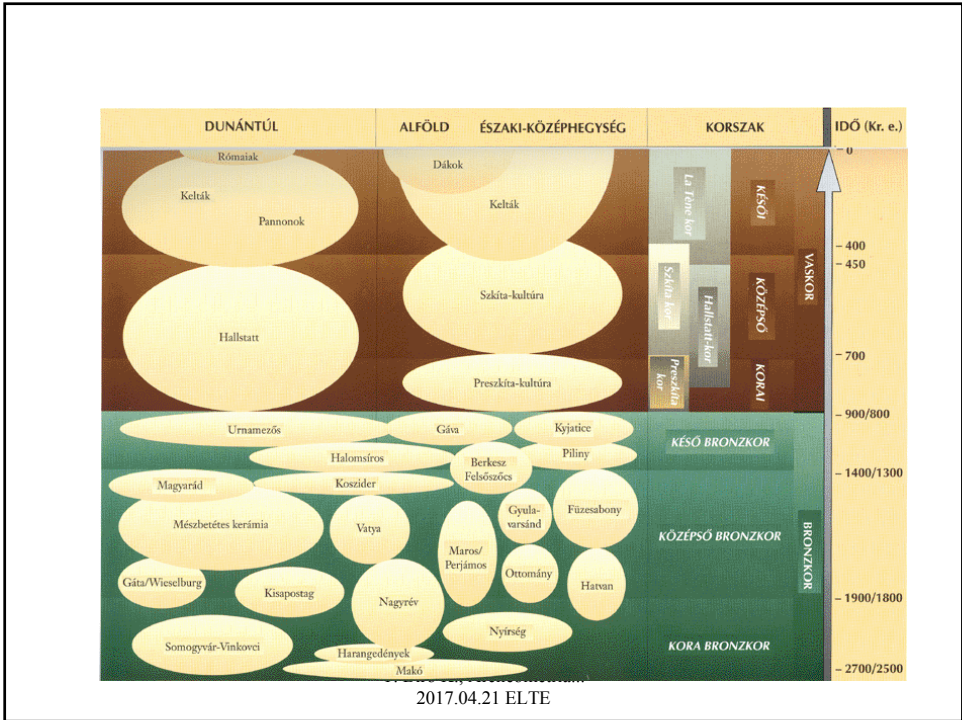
| DUNÁNTÚL | ALFÖLD | ÉSZAKI-KÖZÉPHEGYSÉG | KORSZAK | IDŐ (Kr. e.) |
|---|---|---|---|---|

Rómaiak
Kelták
Pannonok
Dákok
Kelták
Hallstatt
Szkíta-kultúra
Preszkíta-kultúra

La Tène kor
Szkíta kor
Hallstatt-kor
Preszkíta kor
KÉSŐI
KÖZÉPSŐ
KORAI
VASKOR

0
400
450
700
900/800
1400/1300
1900/1800
2700/2500

Urnamezős
Gáva
Kyjatice
Halomsíros
Berkesz Felsőszőcs
Piliny
Magyarád
Koszider
Gyula-varsánd
Füzesabony
Mészbetétes kerámia
Vatya
Maros/Perjámos
Ottomány
Hatvan
Gáta/Wieselburg
Kisapostag
Nagyrév
Nyírség
Somogyvár-Vinkovci
Harangedények
Makó

KÉSŐ BRONZKOR
KÖZÉPSŐ BRONZKOR
KORA BRONZKOR
BRONZKOR

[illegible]
2017.04.21 ELTE